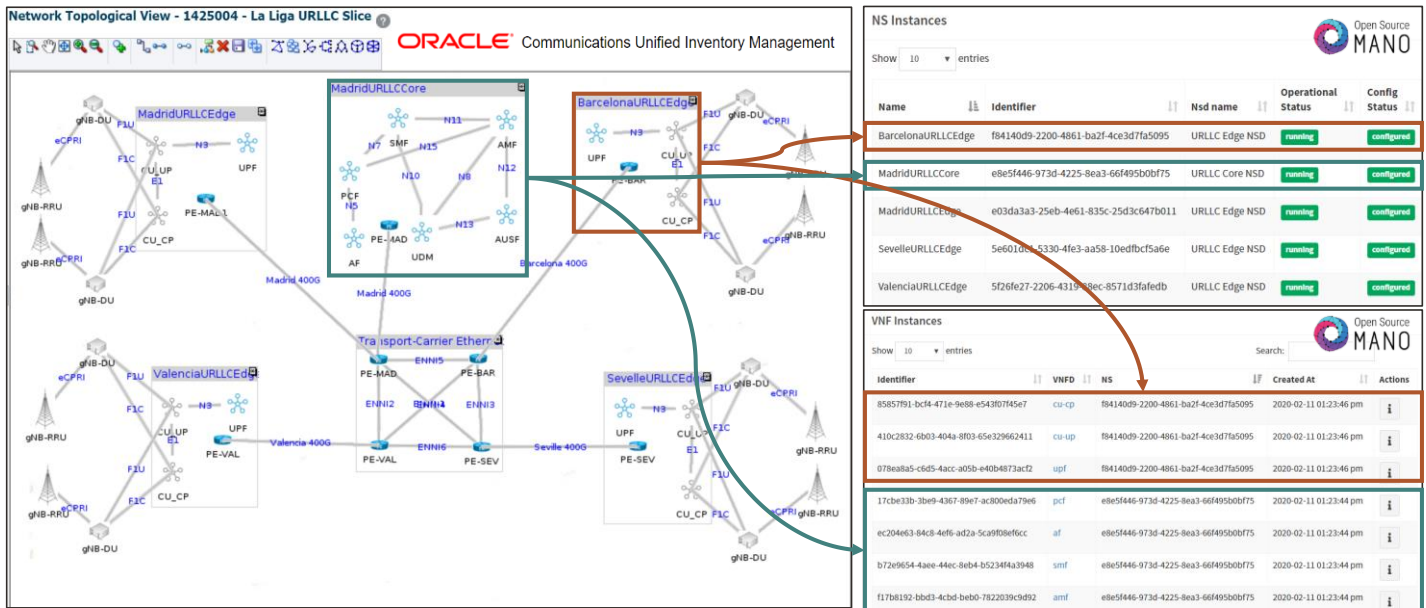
Network Topological View - 1425004 - La Liga URLLC Slice

ORACLE Communications Unified Inventory Management

MadridURLLCEdge
gNB-DU
eCPRI
F1U
F1C
N3
CU_UP
E1
UPF
gNB-RRU
F1U
F1C
PE-MAD-1
CU_CP
gNB-RRU
eCPRI
gNB-DU

MadridURLLCCore
N11
SMF
AMF
N7
N15
PCF
N10
N8
N12
N5
PE-MAD
N13
AF
UDM
AUSF

BarcelonaURLLCEdge
N3
UPF
CU_UP
E1
PE-BAR
CU_CP
F1U
gNB-DU
eCPRI
F1C
F1U
F1C
eCPRI
gNB-RRU
gNB-DU

Madrid 400G
Madrid 400G
Barcelona 400G

Transport-Carrier Ethern
PE-MAD
ENNI5
PE-BAR
ENNI2
ENNI4
ENNI3
PE-VAL
ENNI6
PE-SEV

gNB-DU
ValenciaURLLCEdg
eCPRI
F1U
F1C
N3
UPF
CU_UP
E1
PE-VAL
gNB-RRU
Valencia 400G
CU_CP
F1C
eCPRI
gNB-RRU
gNB-DU

SevelleURLLCEdg
Seville 400G
N3
UPF
CU_UP
PE-SEV
F1C
E1
F1U
CU_CP
F1C
gNB-DU
eCPRI
gNB-RRU
gNB-RRU
gNB-DU

NS Instances
Open Source MANO
Show 10 entries

| Name | Identifier | Nsd name | Operational Status | Config Status |
|---|---|---|---|---|
| BarcelonaURLLCEdge | f84140d9-2200-4861-ba2f-4ce3d7fa5095 | URLLC Edge NSD | running | configured |
| MadridURLLCCore | e8e5f446-973d-4225-8ea3-66f495b0bf75 | URLLC Core NSD | running | configured |
| MadridURLLCEdge | e03da3a3-25eb-4e61-835c-25d3c647b011 | URLLC Edge NSD | running | configured |
| SevelleURLLCEdge | 5e601dc4-5330-4fe3-aa58-10edfbcf5a6e | URLLC Edge NSD | running | configured |
| ValenciaURLLCEdge | 5f26fe27-2206-4319-98ec-8571d3fafedb | URLLC Edge NSD | running | configured |

VNF Instances
Open Source MANO
Show 10 entries
Search:

| Identifier | VNFD | NS | Created At | Actions |
|---|---|---|---|---|
| 85857f91-bcf4-471e-9e88-e543f07f45e7 | cu-cp | f84140d9-2200-4861-ba2f-4ce3d7fa5095 | 2020-02-11 01:23:46 pm | i |
| 410c2832-6b03-404a-8f03-65e329662411 | cu-up | f84140d9-2200-4861-ba2f-4ce3d7fa5095 | 2020-02-11 01:23:46 pm | i |
| 078ea8a5-c6d5-4acc-a05b-e40b4873acf2 | upf | f84140d9-2200-4861-ba2f-4ce3d7fa5095 | 2020-02-11 01:23:46 pm | i |
| 17cbe33b-3be9-4367-89e7-ac800eda79e6 | pcf | e8e5f446-973d-4225-8ea3-66f495b0bf75 | 2020-02-11 01:23:44 pm | i |
| ec204e63-84c8-4ef6-ad2a-5ca9f08ef6cc | af | e8e5f446-973d-4225-8ea3-66f495b0bf75 | 2020-02-11 01:23:44 pm | i |
| b72e9654-4aee-44ec-8eb4-b5234f4a3948 | smf | e8e5f446-973d-4225-8ea3-66f495b0bf75 | 2020-02-11 01:23:44 pm | i |
| f17b8192-bbd3-4cbd-beb0-7822039c9d92 | amf | e8e5f446-973d-4225-8ea3-66f495b0bf75 | 2020-02-11 01:23:44 pm | i |